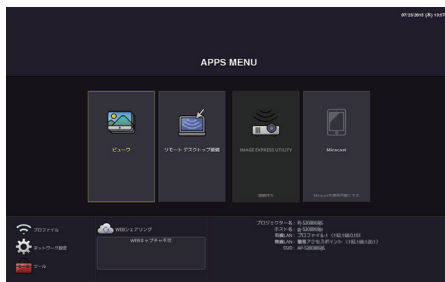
07/25/2018 (水) 13:57

APPS MENU

ビューワ

リモートデスクトップ接続

IMAGE EXPRESS UTILITY

Miracast

プロファイル

ネットワーク設定

ツール

WEBシェアリング

WEBキャプチャー不可

プロジェクター名
ホスト名
有線LAN
無線LAN
SSID